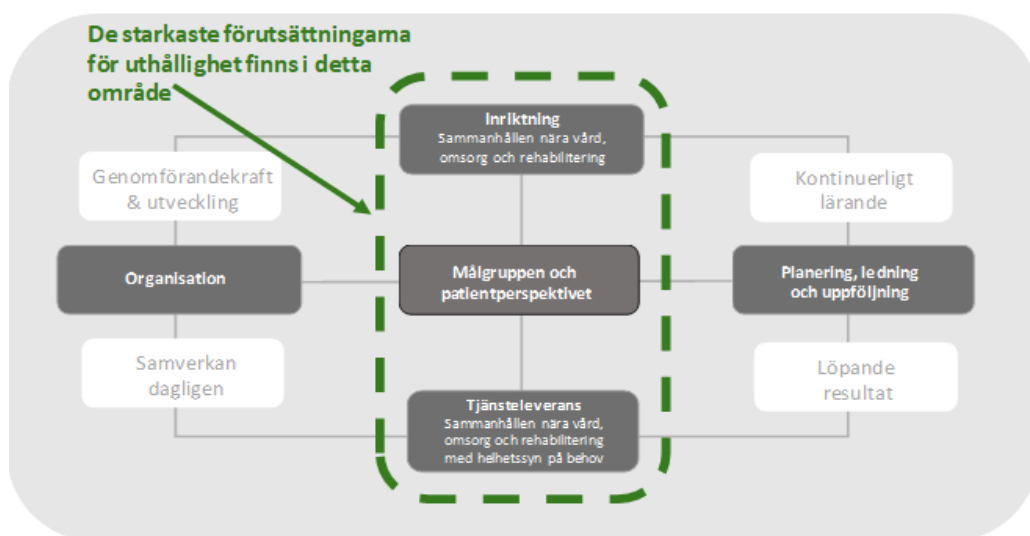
De starkaste förutsättningarna för uthållighet finns i detta område

Inriktning
Sammanhållen nära vård, omsorg och rehabilitering

Genomförandekraft & utveckling

Kontinuerligt lärande

Organisation

Målgruppen och patientperspektivet

Planering, ledning och uppföljning

Samverkan dagligen

Löpande resultat

Tjänsteleverans
Sammanhållen nära vård, omsorg och rehabilitering med helhetssyn på behov